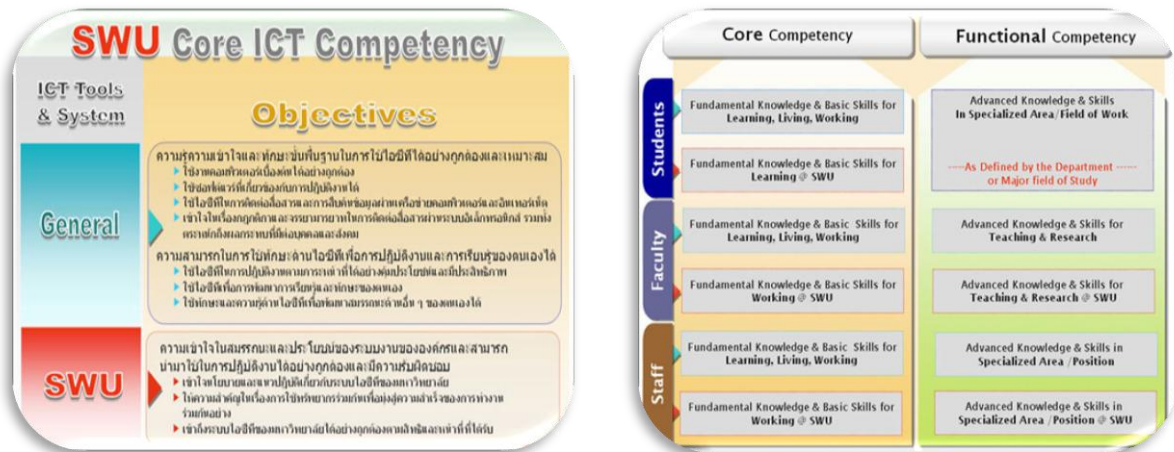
SWU Core ICT Competency

ICT Tools & System

Objectives

General

ความรู้ความเข้าใจและทักษะขั้นพื้นฐานในการใช้ไอซีทีได้อย่างถูกต้องและเหมาะสม

- ใช้งานคอมพิวเตอร์เบื้องต้นได้อย่างถูกต้อง
- ใช้ซอฟต์แวร์ที่เกี่ยวข้องกับการปฏิบัติงานได้
- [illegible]
- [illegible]

ความสามารถในการใช้ทักษะด้านไอซีทีเพื่อการปฏิบัติงานและการเรียนรู้ของตนเองได้

- ใช้ไอซีทีในการปฏิบัติงานตามภาระหน้าที่ได้อย่างคุ้มค่าประโยชน์และมีประสิทธิภาพ
- ใช้ไอซีทีเพื่อการพัฒนาการเรียนรู้และทักษะของตนเอง
- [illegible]

SWU

ความเข้าใจในสมรรถนะและประโยชน์ของระบบงานขององค์กรและสามารถนำมาใช้ในการปฏิบัติงานได้อย่างถูกต้องและมีความรับผิดชอบ

- เข้าใจนโยบายและแนวปฏิบัติเกี่ยวกับระบบไอซีทีของมหาวิทยาลัย
- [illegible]
- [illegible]

Core Competency | Functional Competency

Students
Fundamental Knowledge & Basic Skills for Learning, Living, Working
Fundamental Knowledge & Basic Skills for Learning @ SWU
Advanced Knowledge & Skills In Specialized Area/Field of Work
----As Defined by the Department ---- or Major field of Study

Faculty
Fundamental Knowledge & Basic Skills for Learning, Living, Working
Fundamental Knowledge & Basic Skills for Working @ SWU
Advanced Knowledge & Skills for Teaching & Research
Advanced Knowledge & Skills for Teaching & Research @ SWU

Staff
Fundamental Knowledge & Basic Skills for Learning, Living, Working
Fundamental Knowledge & Basic Skills for Working @ SWU
Advanced Knowledge & Skills in Specialized Area /Position
Advanced Knowledge & Skills in Specialized Area /Position @ SWU